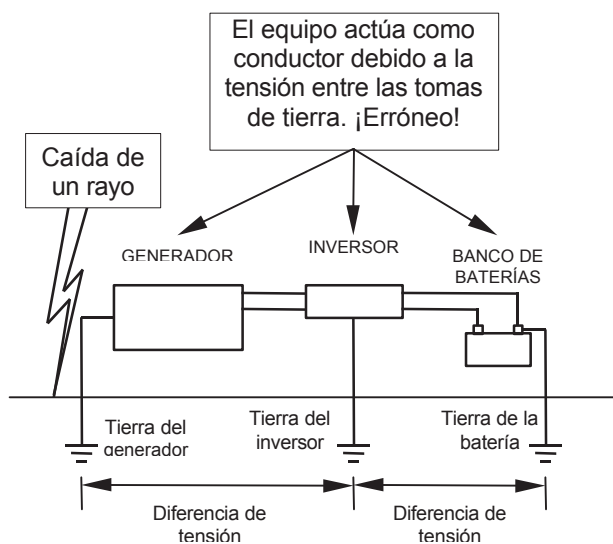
El equipo actúa como conductor debido a la tensión entre las tomas de tierra. ¡Erróneo!

Caída de un rayo

GENERADOR

INVERSOR

BANCO DE BATERÍAS

Tierra del generador

Tierra del inversor

Tierra de la batería

Diferencia de tensión

Diferencia de tensión